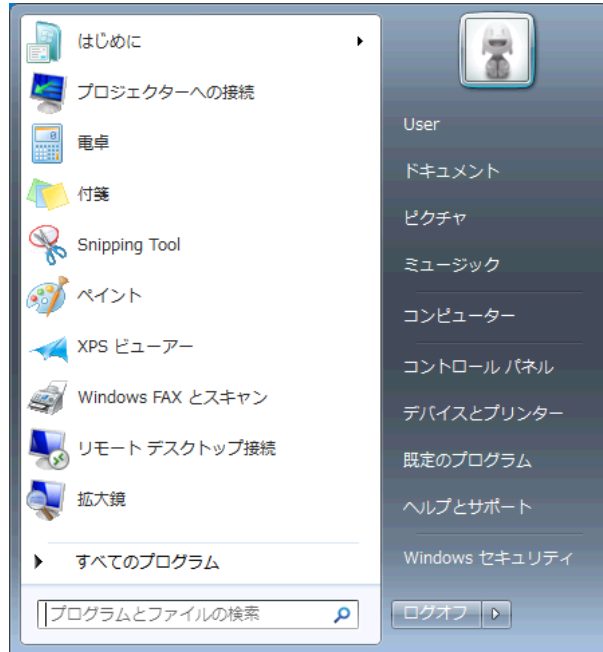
はじめに
プロジェクターへの接続
電卓
付箋
Snipping Tool
ペイント
XPS ビューアー
Windows FAX とスキャン
リモート デスクトップ接続
拡大鏡
すべてのプログラム
プログラムとファイルの検索

User
ドキュメント
ピクチャ
ミュージック
コンピューター
コントロール パネル
デバイスとプリンター
既定のプログラム
ヘルプとサポート
Windows セキュリティ
ログオフ